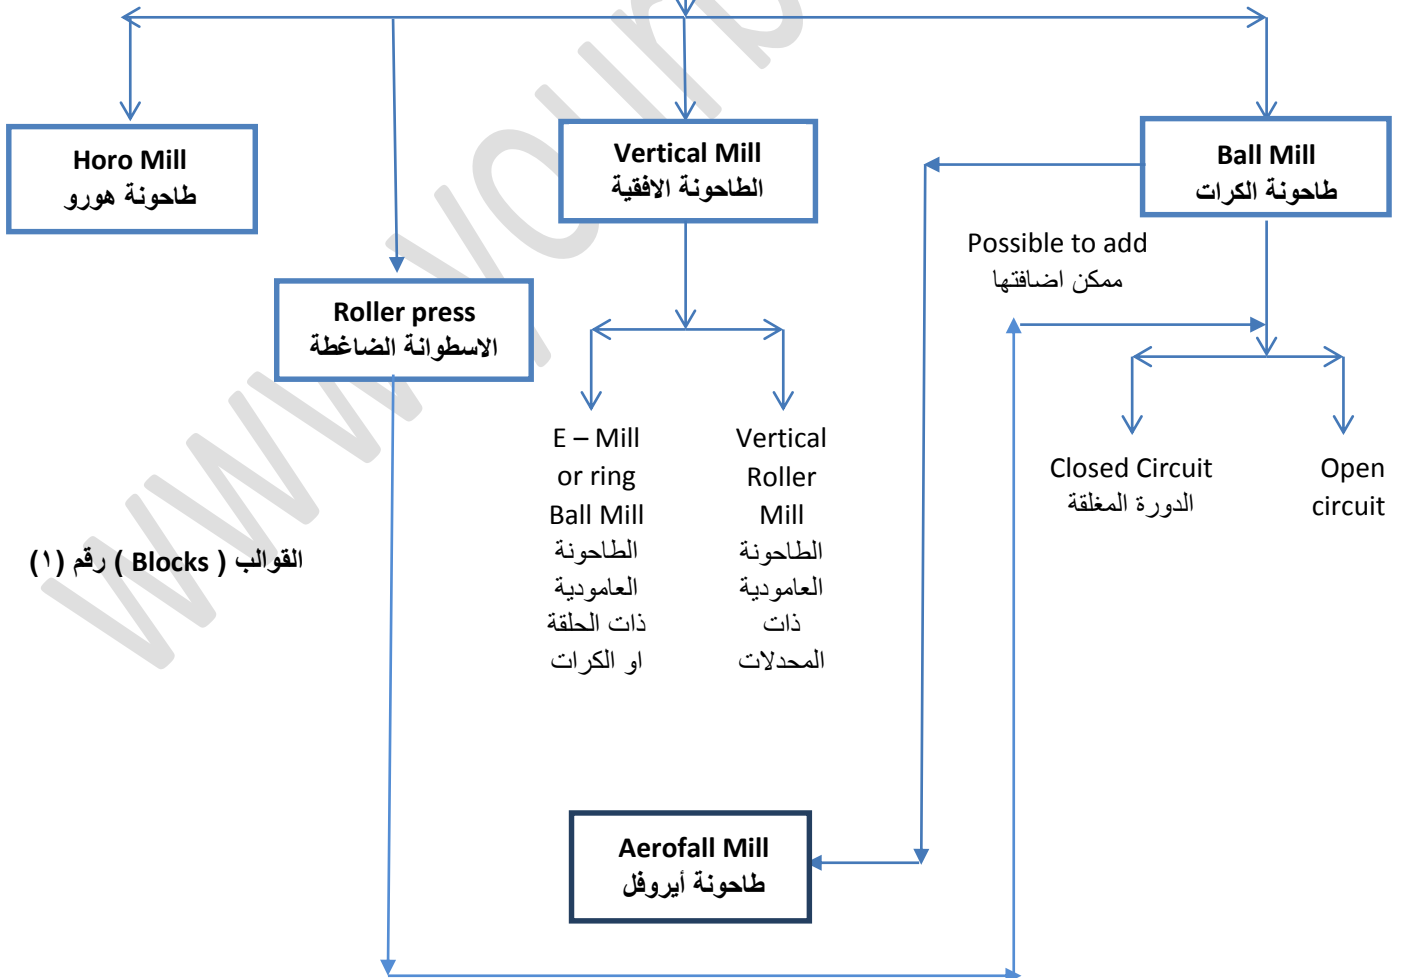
Horo Mill
طاحونة هورو

Roller press
الاسطوانة الضاغطة

Vertical Mill
الطاحونة الافقية

Ball Mill
طاحونة الكرات

Possible to add
ممكن اضافتها

E – Mill or ring Ball Mill
الطاحونة العامودية ذات الحلقة او الكرات

Vertical Roller Mill
الطاحونة العامودية ذات المحدلات

Closed Circuit
الدورة المغلقة

Open circuit

القوالب ( Blocks ) رقم (١)

Aerofall Mill
طاحونة أيروفل